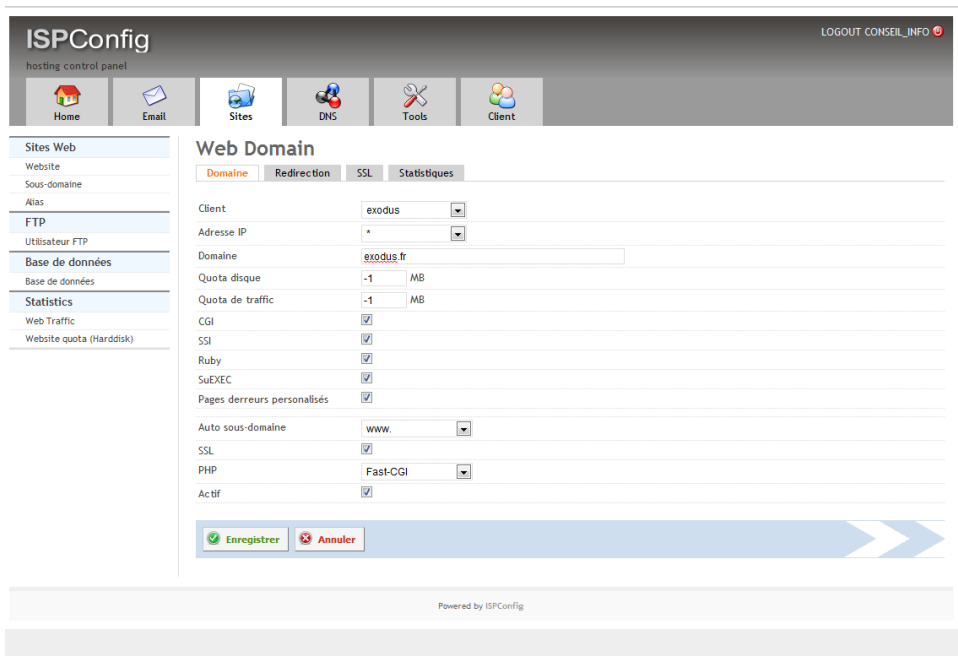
ISPConfig
hosting control panel

LOGOUT CONSEIL_INFO

Home
Email
Sites
DNS
Tools
Client

Sites Web
Website
Sous-domaine
Alias
FTP
Utilisateur FTP
Base de données
Base de données
Statistics
Web Traffic
Website quota (Harddisk)

Web Domain

Domaine
Redirection
SSL
Statistiques

| | |
|---|---|
| Client | exodus |
| Adresse IP | * |
| Domaine | exodus.fr |
| Quota disque | -1 MB |
| Quota de traffic | -1 MB |
| CGI | |
| SSI | |
| Ruby | |
| SuEXEC | |
| Pages derreurs personalisés | |
| Auto sous-domaine | www. |
| SSL | |
| PHP | Fast-CGI |
| Actif | |

Enregistrer
Annuler

Powered by ISPConfig